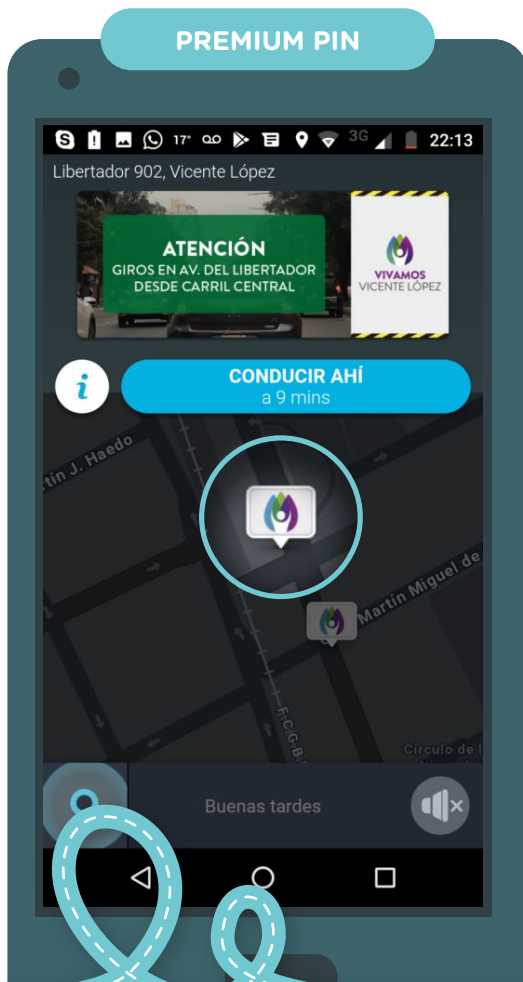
PREMIUM PIN

17° 3G 22:13

Libertador 902, Vicente López

ATENCIÓN
GIROS EN AV. DEL LIBERTADOR DESDE CARRIL CENTRAL

VIVAMOS VICENTE LÓPEZ

CONDUCIR AHÍ
a 9 mins

rtín J. Haedo

Martín Miguel de

F.C.G.B.

Círculo de l

Buenas tardes